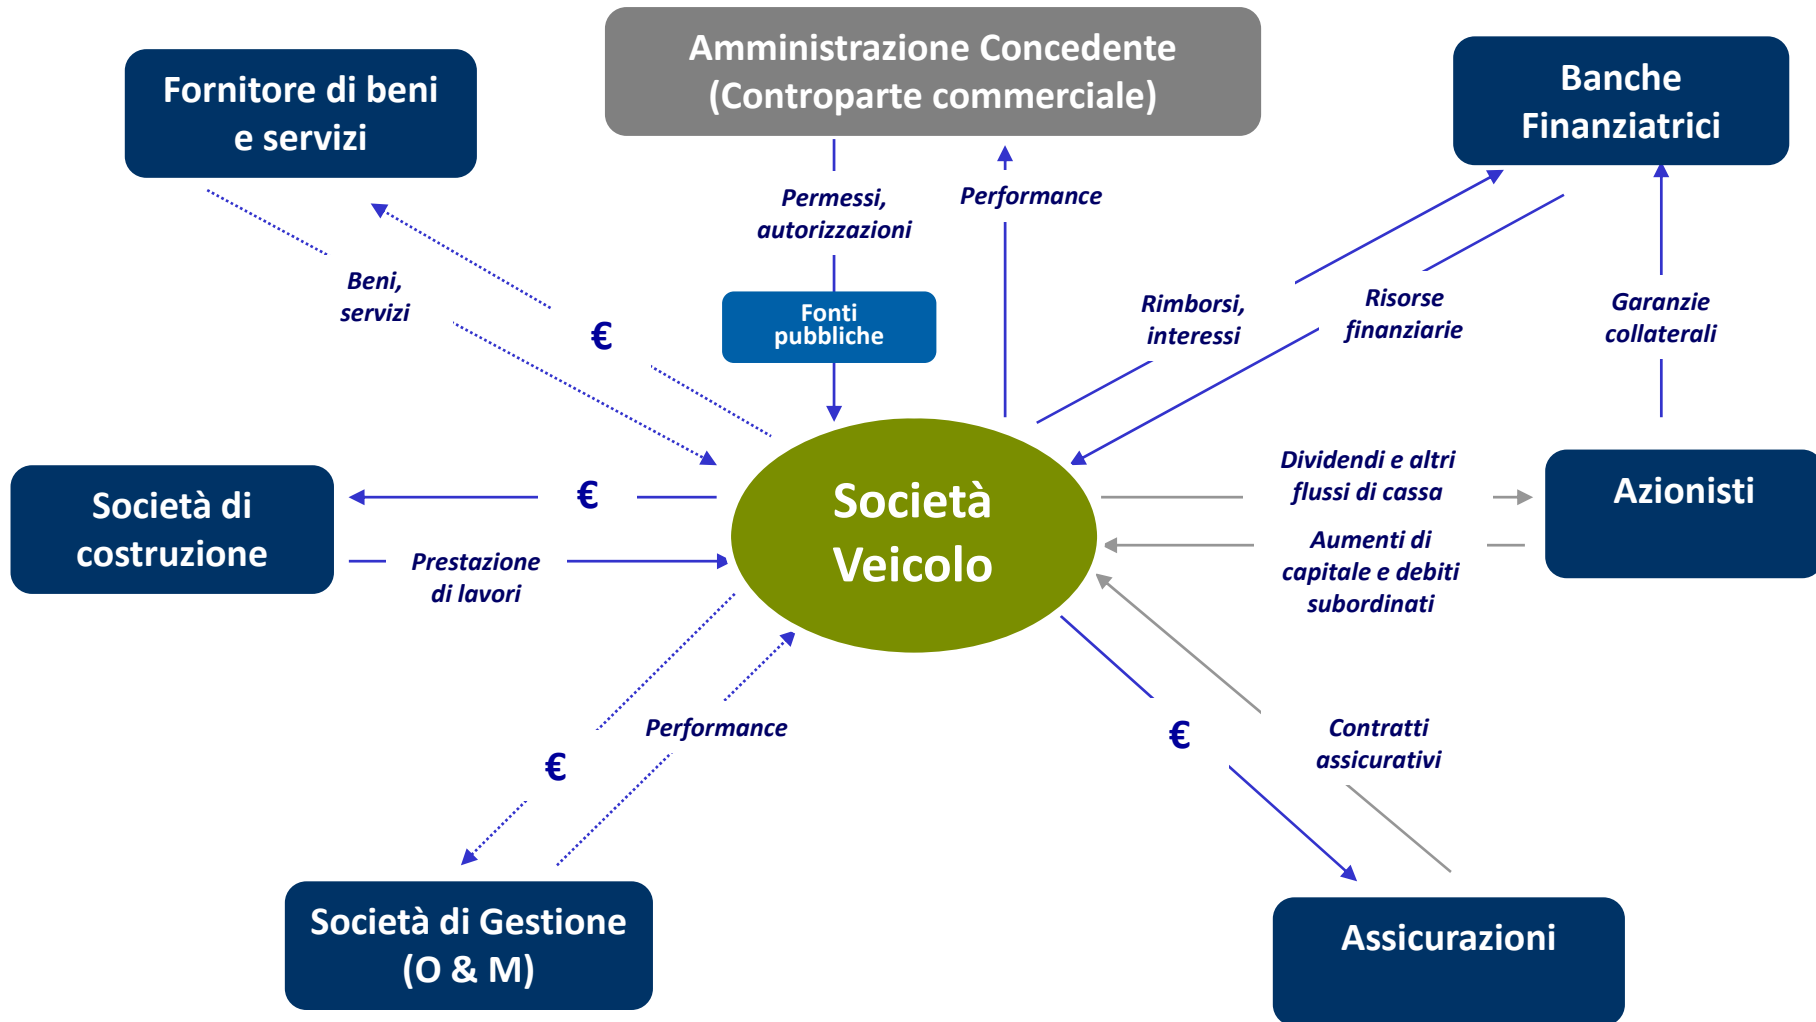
Fornitore di beni e servizi

Amministrazione Concedente (Controparte commerciale)

Banche Finanziatrici

Permessi, autorizzazioni

Performance

Beni, servizi

€

Fonti pubbliche

Rimborsi, interessi

Risorse finanziarie

Garanzie collaterali

Società di costruzione

€

Società Veicolo

Dividendi e altri flussi di cassa

Azionisti

Prestazione di lavori

Aumenti di capitale e debiti subordinati

Performance

€

€

Contratti assicurativi

Società di Gestione (O & M)

Assicurazioni